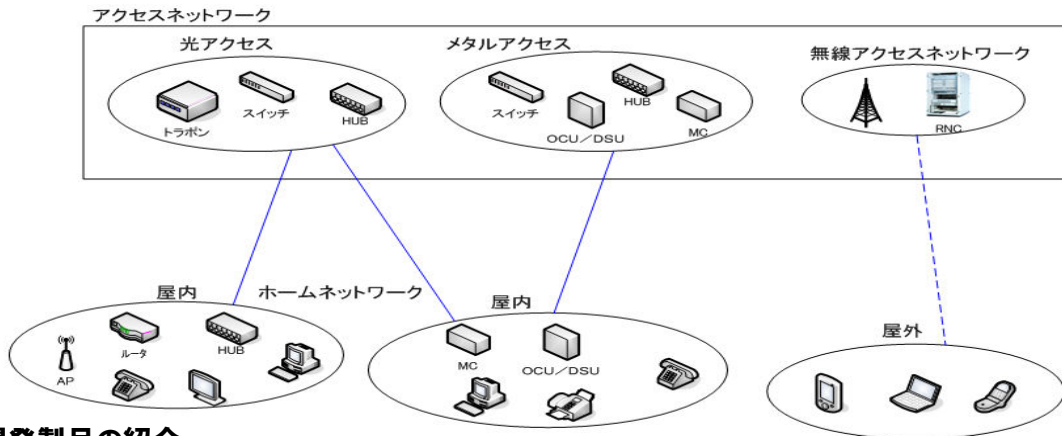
アクセスネットワーク

光アクセス

トラポン

スイッチ

HUB

メタルアクセス

スイッチ

OCU／DSU

HUB

MC

無線アクセスネットワーク

RNC

屋内

ホームネットワーク

AP

ルータ

HUB

屋内

MC

OCU／DSU

屋外

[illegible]発製品の紹介